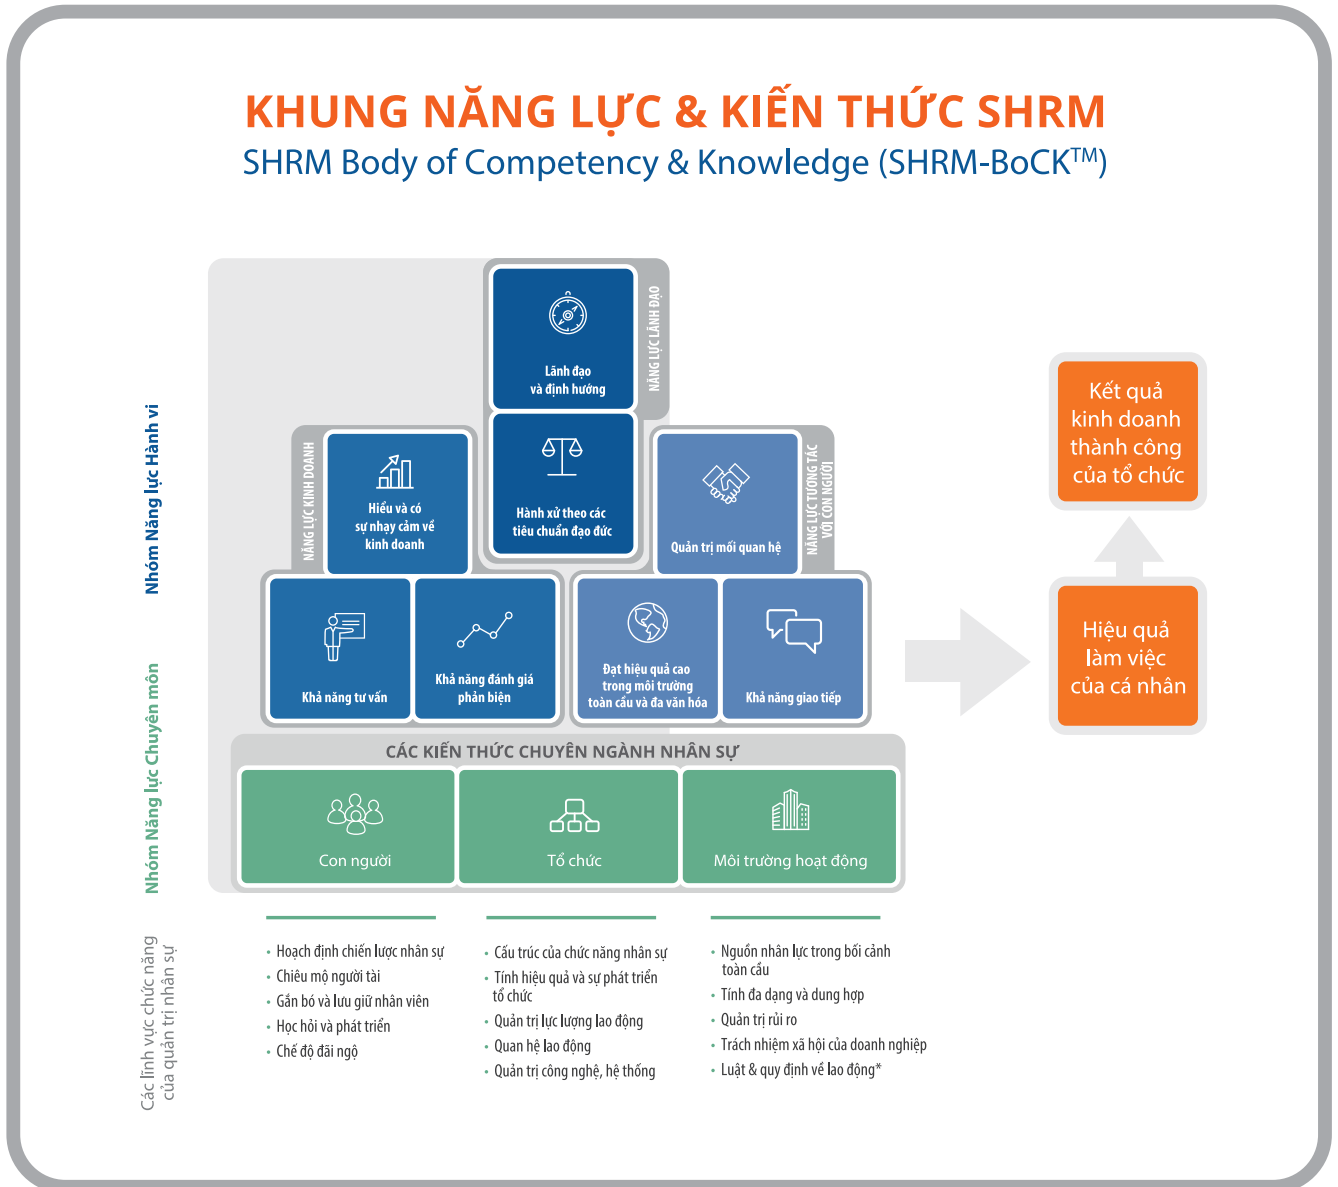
KHUNG NĂNG LỰC & KIẾN THỨC SHRM
SHRM Body of Competency & Knowledge (SHRM-BoCK$^{TM}$)

Nhóm Năng lực Hành vi

Nhóm Năng lực Chuyên môn

NĂNG LỰC LÃNH ĐẠO

Lãnh đạo và định hướng

Hành xử theo các tiêu chuẩn đạo đức

NĂNG LỰC KINH DOANH

Hiểu và có sự nhạy cảm về kinh doanh

NĂNG LỰC TƯƠNG TÁC VỚI CON NGƯỜI

Quản trị mối quan hệ

Khả năng tư vấn

Khả năng đánh giá phản biện

Đạt hiệu quả cao trong môi trường toàn cầu và đa văn hóa

Khả năng giao tiếp

CÁC KIẾN THỨC CHUYÊN NGÀNH NHÂN SỰ

Con người

Tổ chức

Môi trường hoạt động

Kết quả kinh doanh thành công của tổ chức

Hiệu quả làm việc của cá nhân

Các lĩnh vực chức năng của quản trị nhân sự

- Hoạch định chiến lược nhân sự
- Chiêu mộ người tài
- Gắn bó và lưu giữ nhân viên
- Học hỏi và phát triển
- Chế độ đãi ngộ

- Cấu trúc của chức năng nhân sự
- Tính hiệu quả và sự phát triển tổ chức
- Quản trị lực lượng lao động
- Quan hệ lao động
- Quản trị công nghệ, hệ thống

- Nguồn nhân lực trong bối cảnh toàn cầu
- Tính đa dạng và dung hợp
- Quản trị rủi ro
- Trách nhiệm xã hội của doanh nghiệp
- Luật & quy định về lao động*